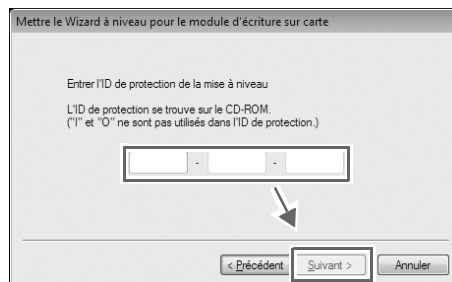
Mettre le Wizard à niveau pour le module d'écriture sur carte

Entrer l'ID de protection de la mise à niveau

L'ID de protection se trouve sur le CD-ROM.
("I" et "O" ne sont pas utilisés dans l'ID de protection.)

- -

< Précédent Suivant > Annuler